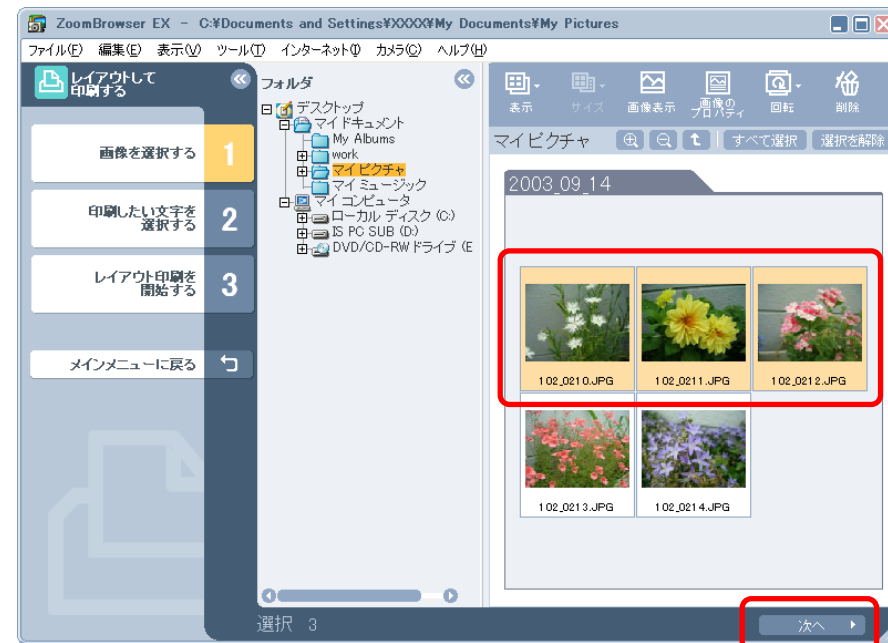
ZoomBrowser EX – C:¥Documents and Settings¥XXXX¥My Documents¥My Pictures

ファイル(F) 編集(E) 表示(V) ツール(T) インターネット(I) カメラ(C) ヘルプ(H)

レイアウトして印刷する

画像を選択する 1

印刷したい文字を選択する 2

レイアウト印刷を開始する 3

メインメニューに戻る

フォルダ

デスクトップ
マイドキュメント
My Albums
work
マイピクチャ
マイミュージック
マイコンピュータ
ローカル ディスク (C:)
IS PC SUB (D:)
DVD/CD-RW ドライブ (E

表示 サイズ 画像表示 画像のプロパティ 回転 削除

マイピクチャ すべて選択 選択を解除

2003_09_14

102_0210.JPG 102_0211.JPG 102_0212.JPG
102_0213.JPG 102_0214.JPG

選択 3

次へ